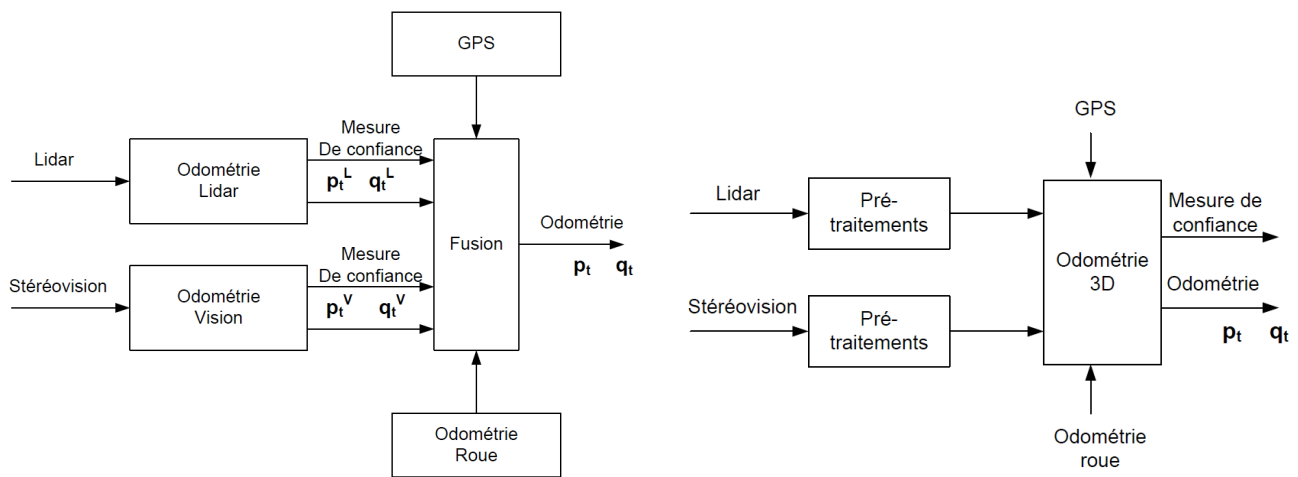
GPS

Lidar

Odométrie Lidar

Mesure De confiance

$p_t^L$ $q_t^L$

Fusion

Odométrie

$p_t$ $q_t$

Stéréovision

Odométrie Vision

Mesure De confiance

$p_t^V$ $q_t^V$

Odométrie Roue

GPS

Lidar

Pré-traitements

Stéréovision

Pré-traitements

Odométrie 3D

Mesure de confiance

Odométrie

$p_t$ $q_t$

Odométrie roue